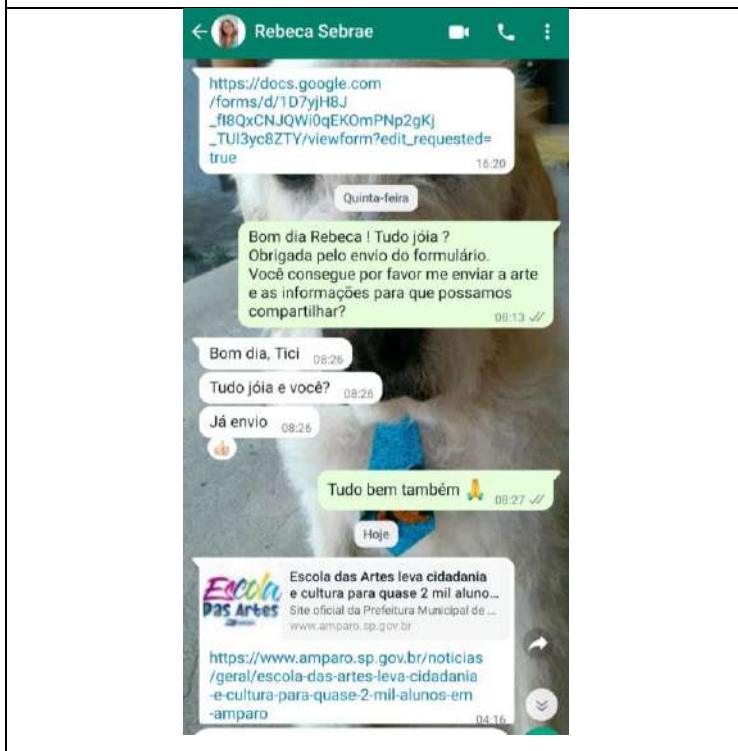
Rebeca Sebrae

https://docs.google.com/forms/d/1D7yjH8J_fl8QxCNJQWi0qEKOmPNp2gKj_TUl3yc8ZTY/viewform?edit_requested=true 16:20

Quinta-feira

Bom dia Rebeca ! Tudo jóia ?
Obrigada pelo envio do formulário.
Você consegue por favor me enviar a arte e as informações para que possamos compartilhar? 08:13

Bom dia, Tici 08:26

Tudo jóia e você? 08:26

Já envio 08:26

Tudo bem também 🙏 08:27

Hoje

Escola Das Artes

Escola das Artes leva cidadania e cultura para quase 2 mil aluno...
Site oficial da Prefeitura Municipal de ...
www.amparo.sp.gov.br

https://www.amparo.sp.gov.br/noticias/geral/escola-das-artes-leva-cidadania-e-cultura-para-quase-2-mil-alunos-em-amparo 04:16